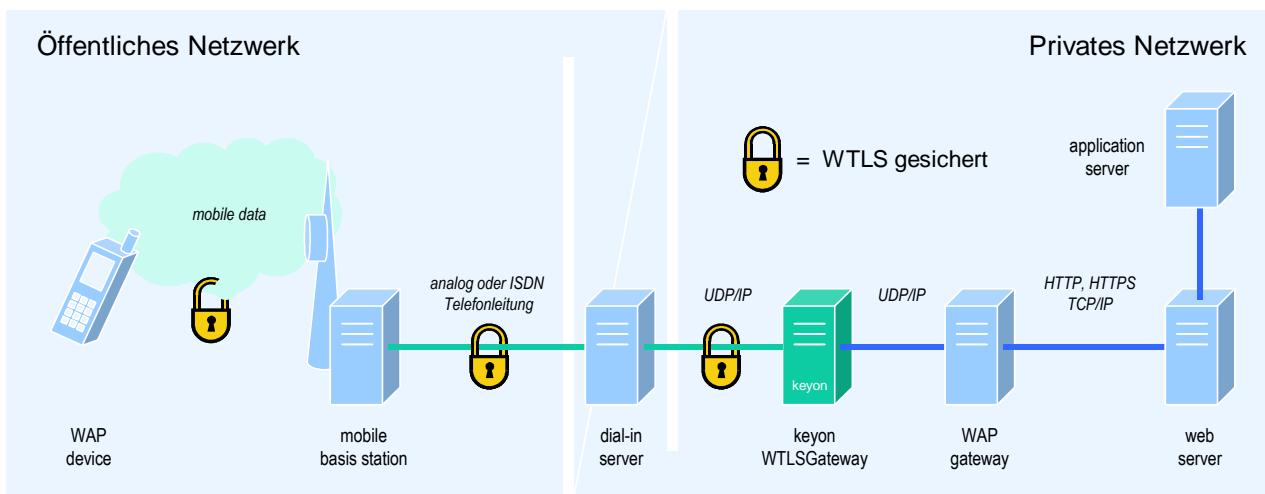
Öffentliches Netzwerk

Privates Netzwerk

= WTLS gesichert

application server

mobile data

analog oder ISDN Telefonleitung

UDP/IP

UDP/IP

HTTP, HTTPS TCP/IP

keyon

WAP device

mobile basis station

dial-in server

keyon WTLSGateway

WAP gateway

web server